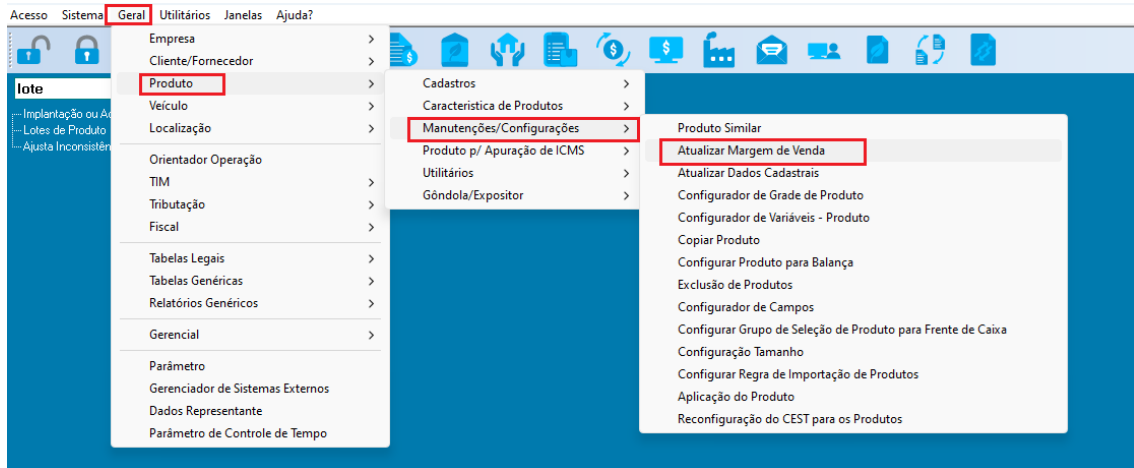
Acesso Sistema Geral Utilitários Janelas Ajuda?

lote
Implantação ou A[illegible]
Lotes de Produto
Ajusta Inconsistên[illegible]

Empresa
Cliente/Fornecedor
Produto
Veículo
Localização
Orientador Operação
TIM
Tributação
Fiscal
Tabelas Legais
Tabelas Genéricas
Relatórios Genéricos
Gerencial
Parâmetro
Gerenciador de Sistemas Externos
Dados Representante
Parâmetro de Controle de Tempo

Cadastros
Caracteristica de Produtos
Manutenções/Configurações
Produto p/ Apuração de ICMS
Utilitários
Góndola/Expositor

Produto Similar
Atualizar Margem de Venda
Atualizar Dados Cadastrais
Configurador de Grade de Produto
Configurador de Variáveis - Produto
Copiar Produto
Configurar Produto para Balança
Exclusão de Produtos
Configurador de Campos
Configurar Grupo de Seleção de Produto para Frente de Caixa
Configuração Tamanho
Configurar Regra de Importação de Produtos
Aplicação do Produto
Reconfiguração do CEST para os Produtos